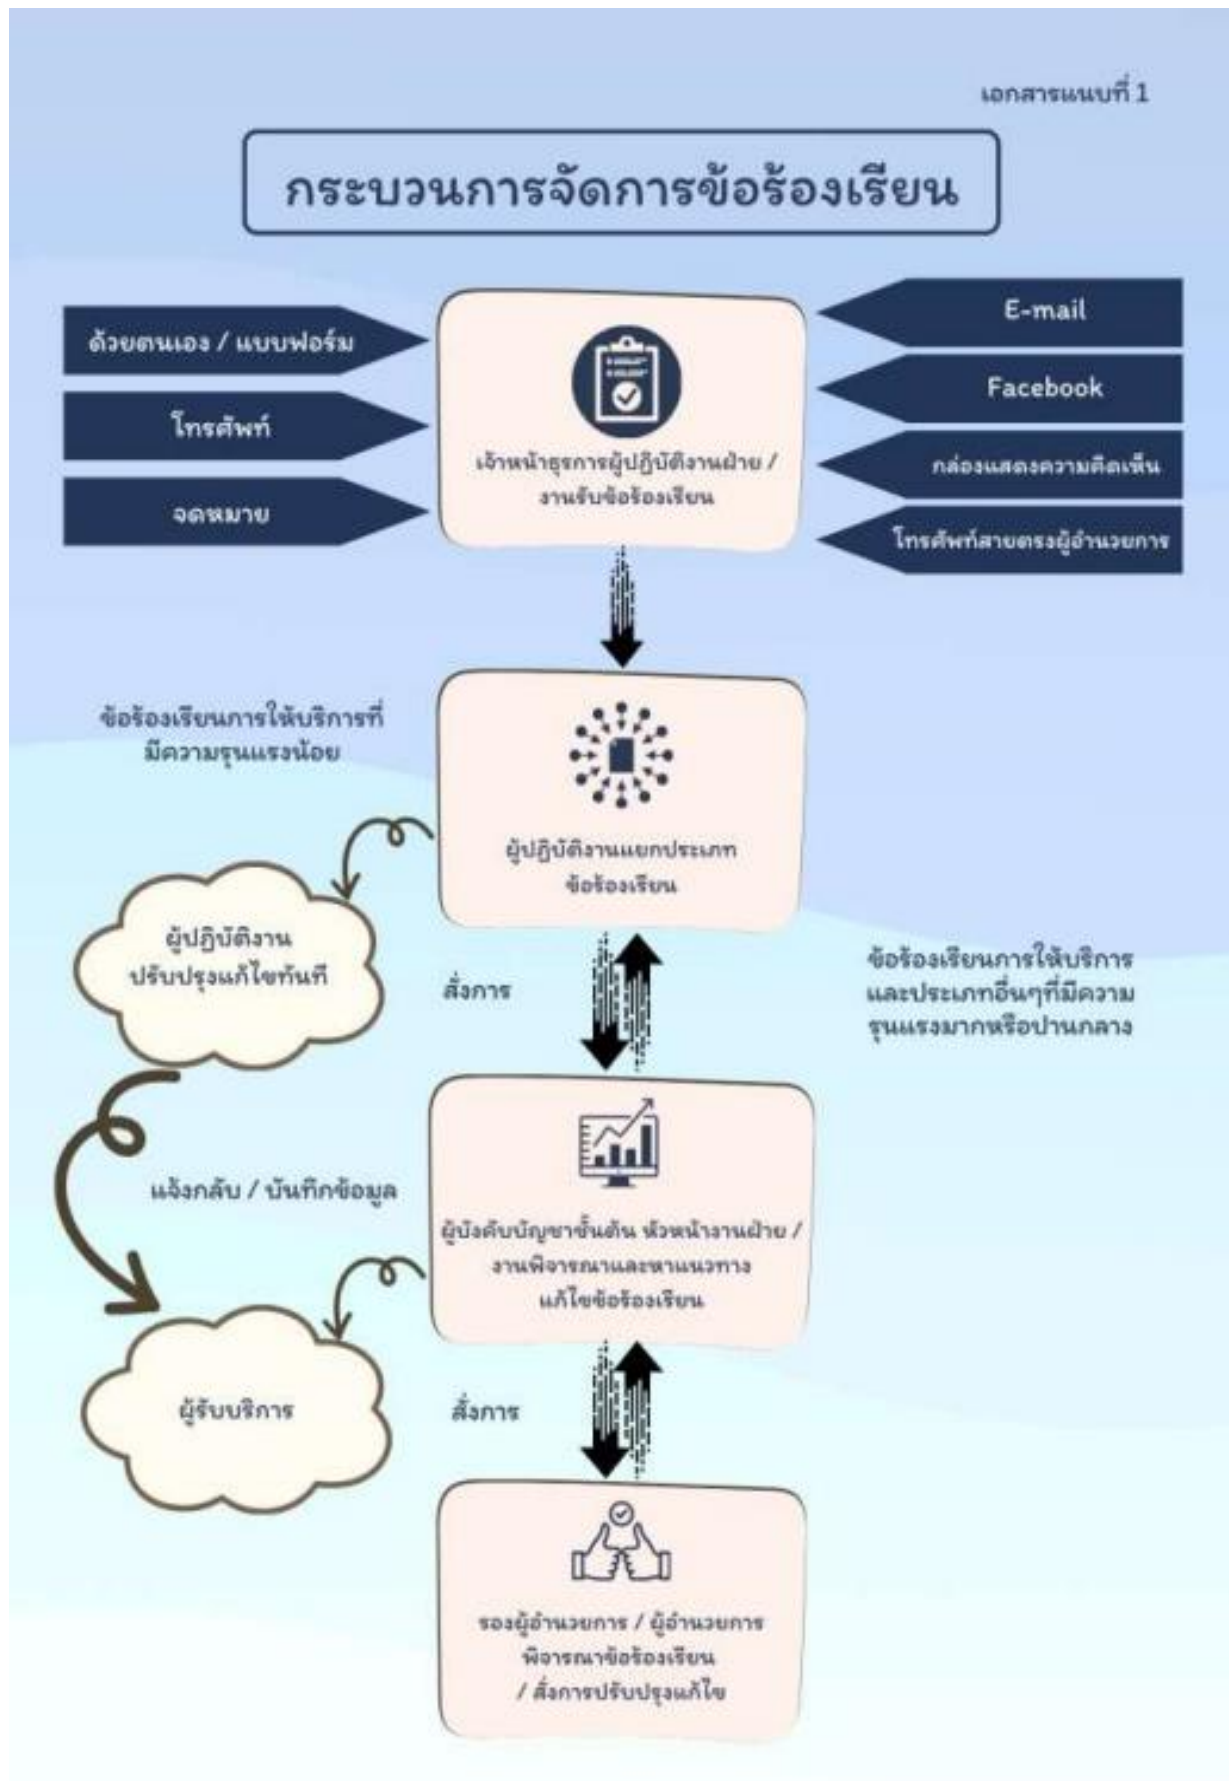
เอกสารแนบที่ 1

กระบวนการจัดการข้อร้องเรียน

ด้วยตนเอง / แบบฟอร์ม

โทรศัพท์

จดหมาย

เจ้าหน้าธุรการผู้ปฏิบัติงานฝ่าย / งานรับข้อร้องเรียน

E-mail

Facebook

กล่องแสดงความคิดเห็น

โทรศัพท์สายตรงผู้อำนวยการ

ข้อร้องเรียนการให้บริการที่มีความรุนแรงน้อย

ผู้ปฏิบัติงานแยกประเภทข้อร้องเรียน

ผู้ปฏิบัติงานปรับปรุงแก้ไขทันที

สั่งการ

ข้อร้องเรียนการให้บริการและประเภทอื่นๆที่มีความรุนแรงมากหรือปานกลาง

แจ้งกลับ / บันทึกข้อมูล

ผู้บังคับบัญชาชั้นต้น หัวหน้างานฝ่าย / งานพิจารณาและหาแนวทางแก้ไขข้อร้องเรียน

ผู้รับบริการ

สั่งการ

รองผู้อำนวยการ / ผู้อำนวยการพิจารณาข้อร้องเรียน / สั่งการปรับปรุงแก้ไข